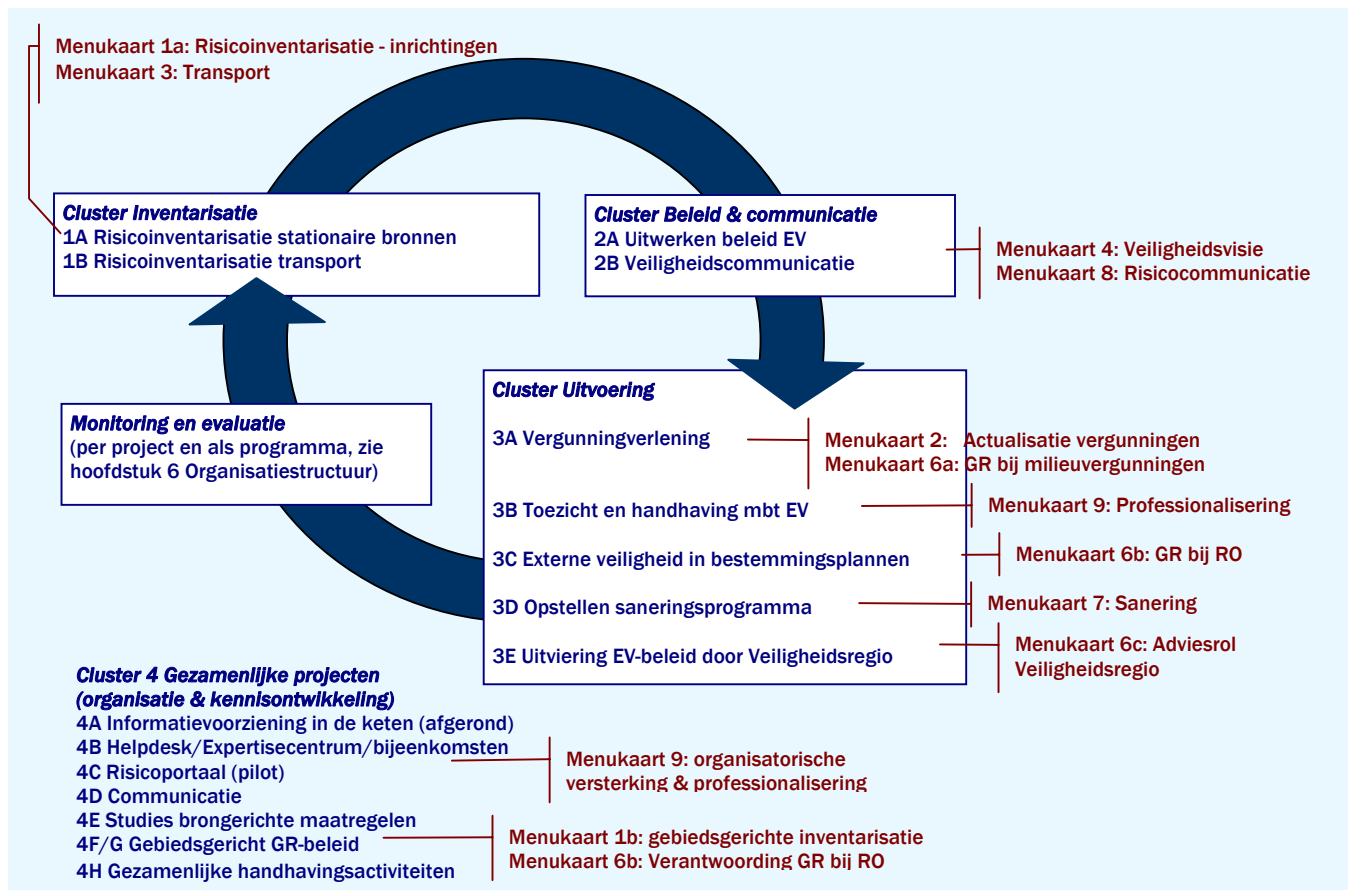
Menukaart 1a: Risicoinventarisatie - inrichtingen
Menukaart 3: Transport

Cluster Inventarisatie
1A Risicoinventarisatie stationaire bronnen
1B Risicoinventarisatie transport

Cluster Beleid & communicatie
2A Uitwerken beleid EV
2B Veiligheidscommunicatie

Menukaart 4: Veiligheidsvisie
Menukaart 8: Risicocommunicatie

Monitoring en evaluatie
(per project en als programma, zie hoofdstuk 6 Organisatiestructuur)

Cluster Uitvoering
3A Vergunningverlening
Menukaart 2: Actualisatie vergunningen
Menukaart 6a: GR bij milieuvergunningen
3B Toezicht en handhaving mbt EV
Menukaart 9: Professionalisering
3C Externe veiligheid in bestemmingsplannen
Menukaart 6b: GR bij RO
3D Opstellen saneringsprogramma
Menukaart 7: Sanering
3E Uitviering EV-beleid door Veiligheidsregio
Menukaart 6c: Adviesrol Veiligheidsregio

Cluster 4 Gezamenlijke projecten
(organisatie & kennisontwikkeling)
4A Informatievoorziening in de keten (afgerond)
4B Helpdesk/Expertisecentrum/bijeenkomsten
4C Risicoportaal (pilot)
4D Communicatie
4E Studies brongerichte maatregelen
4F/G Gebiedsgericht GR-beleid
4H Gezamenlijke handhavingsactiviteiten

Menukaart 9: organisatorische versterking & professionalisering

Menukaart 1b: gebiedsgerichte inventarisatie
Menukaart 6b: Verantwoording GR bij RO